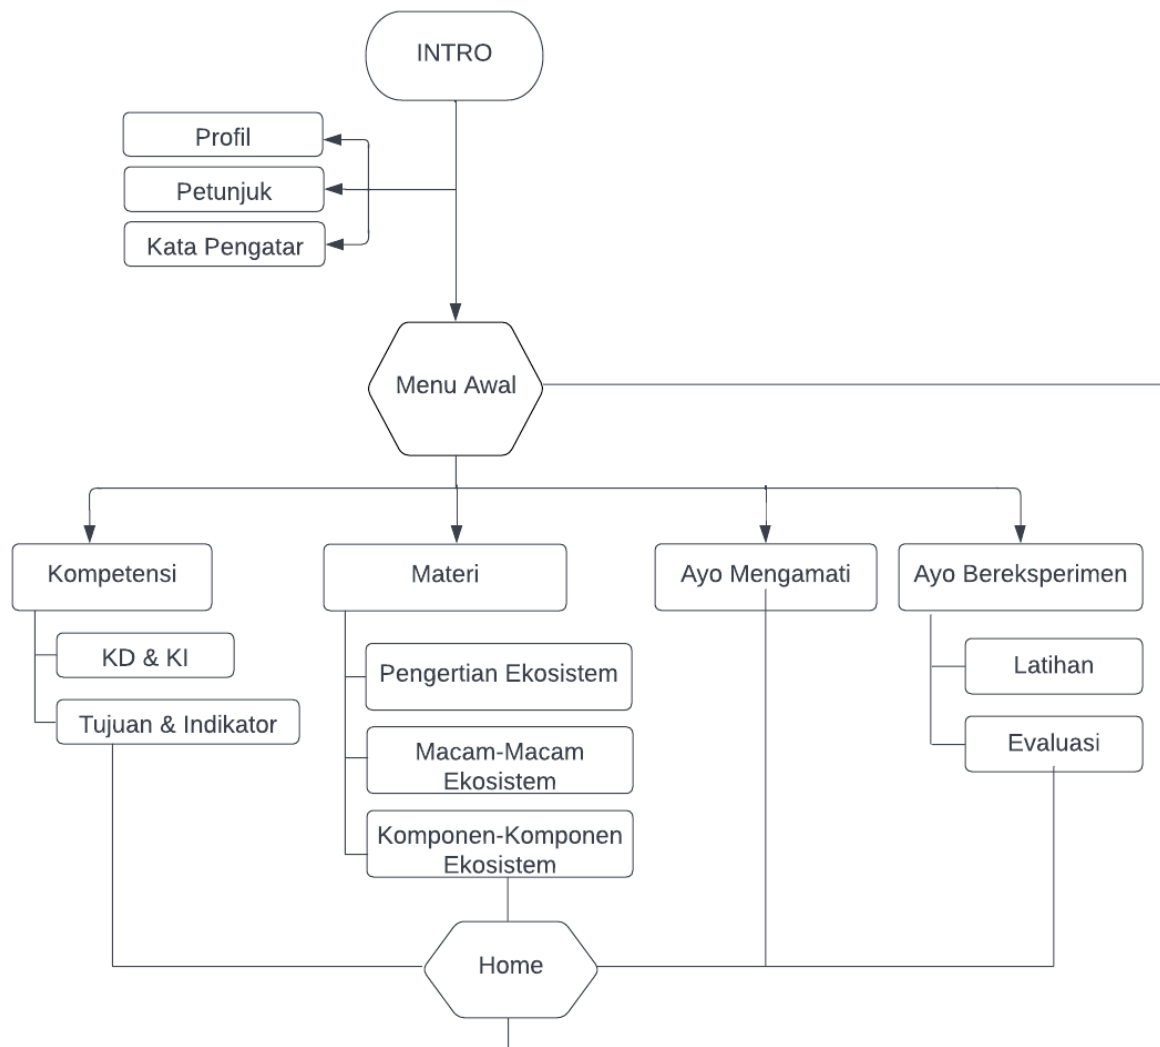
INTRO

Profil

Petunjuk

Kata Pengatar

Menu Awal

Kompetensi

KD & KI

Tujuan & Indikator

Materi

Pengertian Ekosistem

Macam-Macam Ekosistem

Komponen-Komponen Ekosistem

Ayo Mengamati

Ayo Bereksperimen

Latihan

Evaluasi

Home